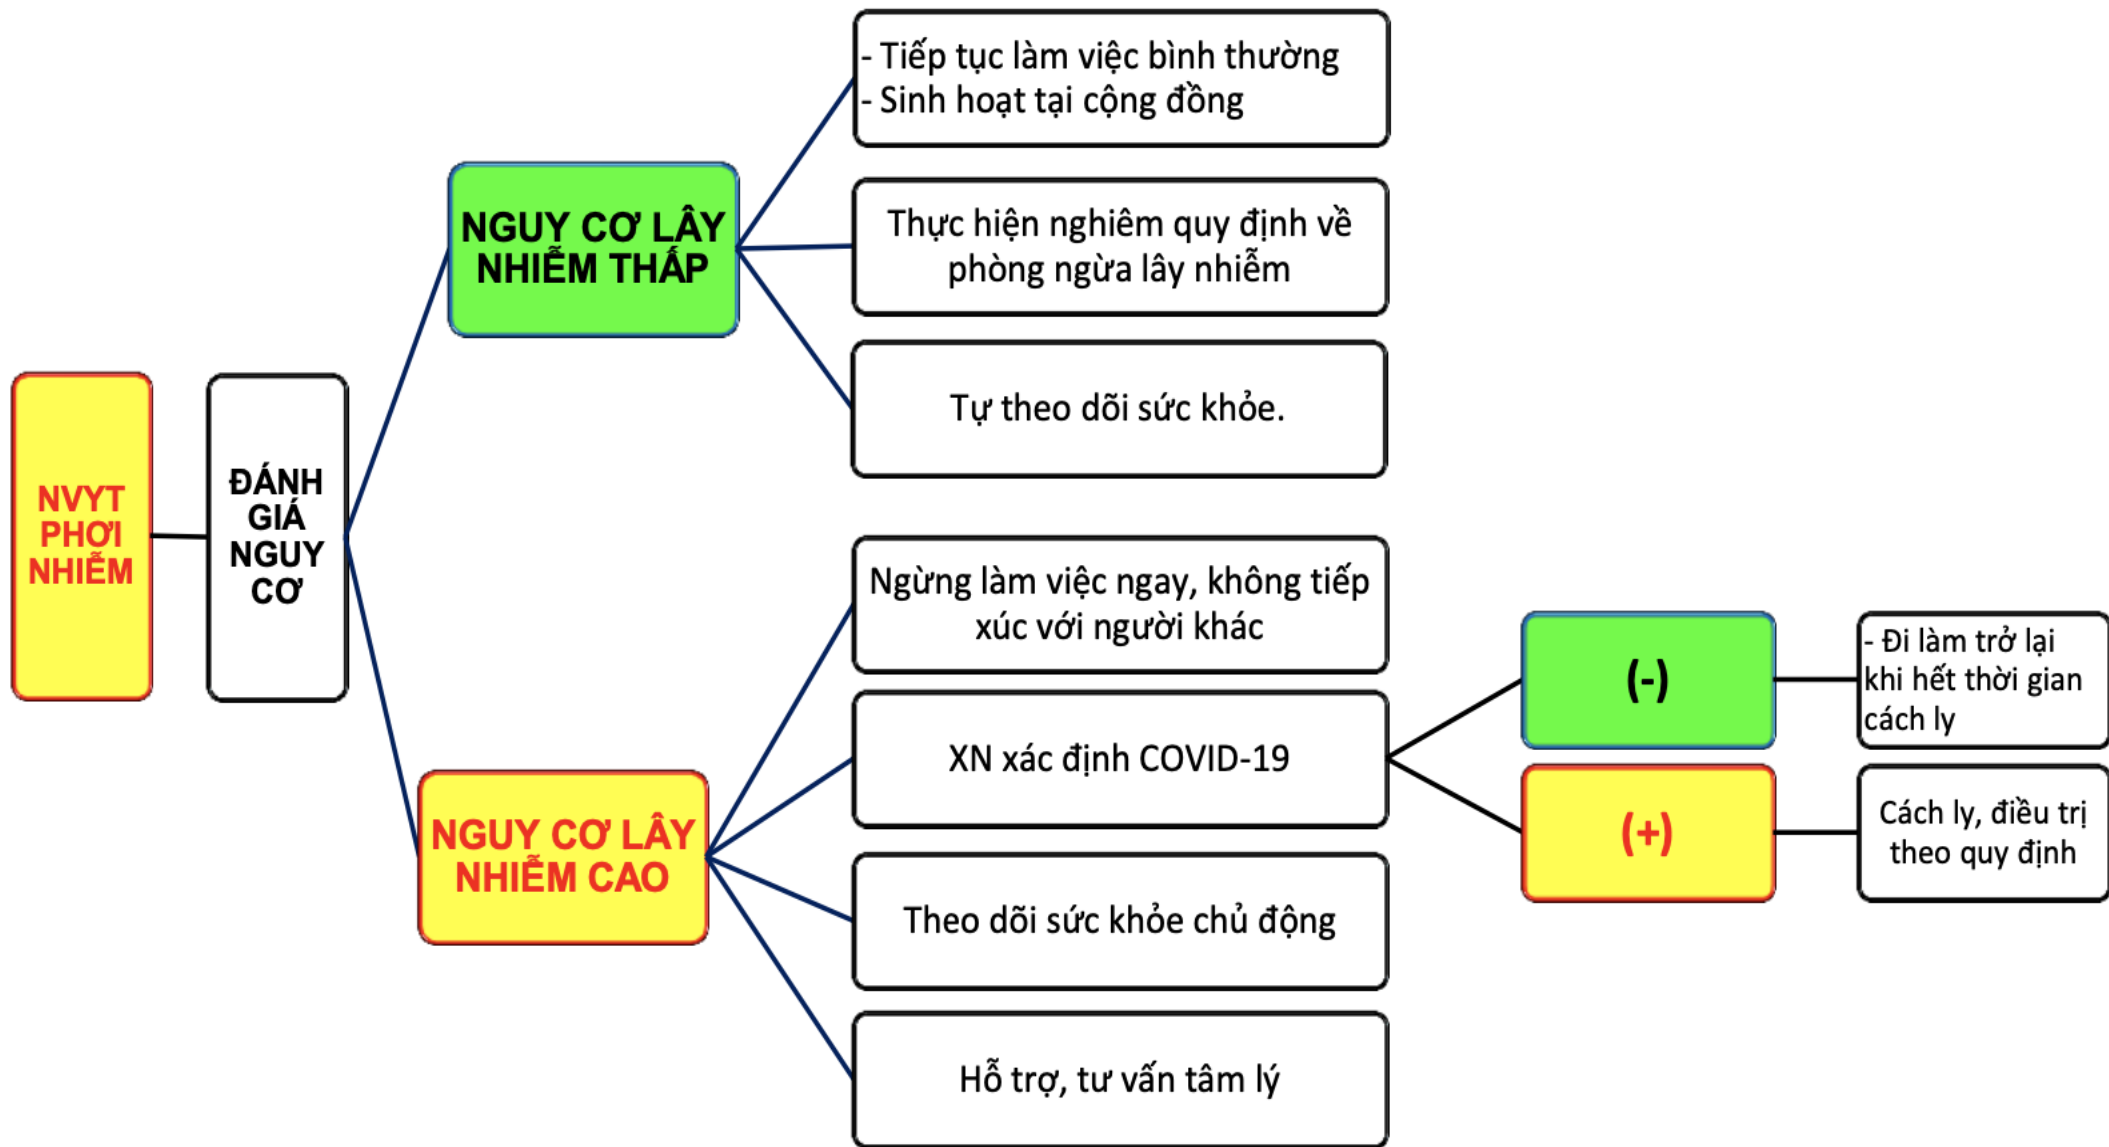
NVYT PHƠI NHIỄM

ĐÁNH GIÁ NGUY CƠ

NGUY CƠ LÂY NHIỄM THẤP

- Tiếp tục làm việc bình thường
- Sinh hoạt tại cộng đồng

Thực hiện nghiêm quy định về phòng ngừa lây nhiễm

Tự theo dõi sức khỏe.

NGUY CƠ LÂY NHIỄM CAO

Ngừng làm việc ngay, không tiếp xúc với người khác

XN xác định COVID-19

Theo dõi sức khỏe chủ động

Hỗ trợ, tư vấn tâm lý

(-)

- Đi làm trở lại khi hết thời gian cách ly

(+)

Cách ly, điều trị theo quy định